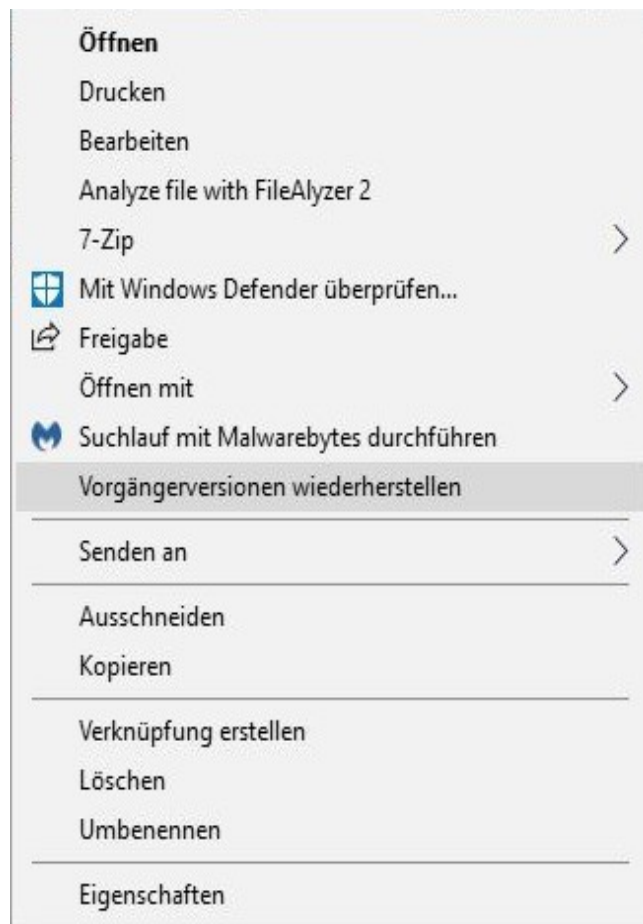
Öffnen
Drucken
Bearbeiten
Analyze file with FileAlyzer 2
7-Zip
Mit Windows Defender überprüfen...
Freigabe
Öffnen mit
Suchlauf mit Malwarebytes durchführen
Vorgängerversionen wiederherstellen

Senden an

Ausschneiden
Kopieren

Verknüpfung erstellen
Löschen
Umbenennen

Eigenschaften